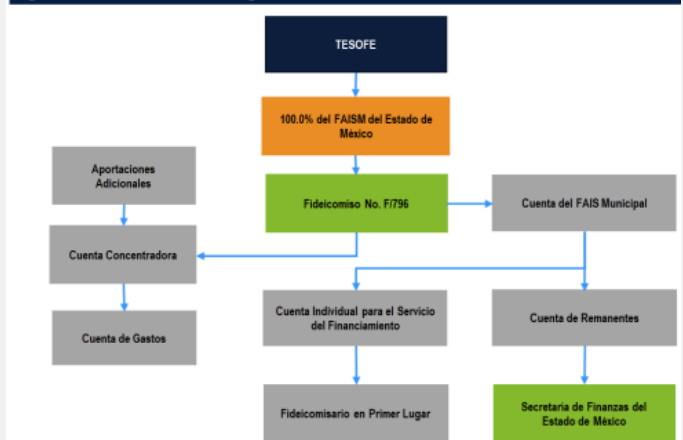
TESOFE

100.0% del FAISM del Estado de México

Aportaciones Adicionales

Fideicomiso No. F/796

Cuenta del FAIS Municipal

Cuenta Concentradora

Cuenta Individual para el Servicio del Financiamiento

Cuenta de Remanentes

Cuenta de Gastos

Fideicomisario en Primer Lugar

Secretaría de Finanzas del Estado de México